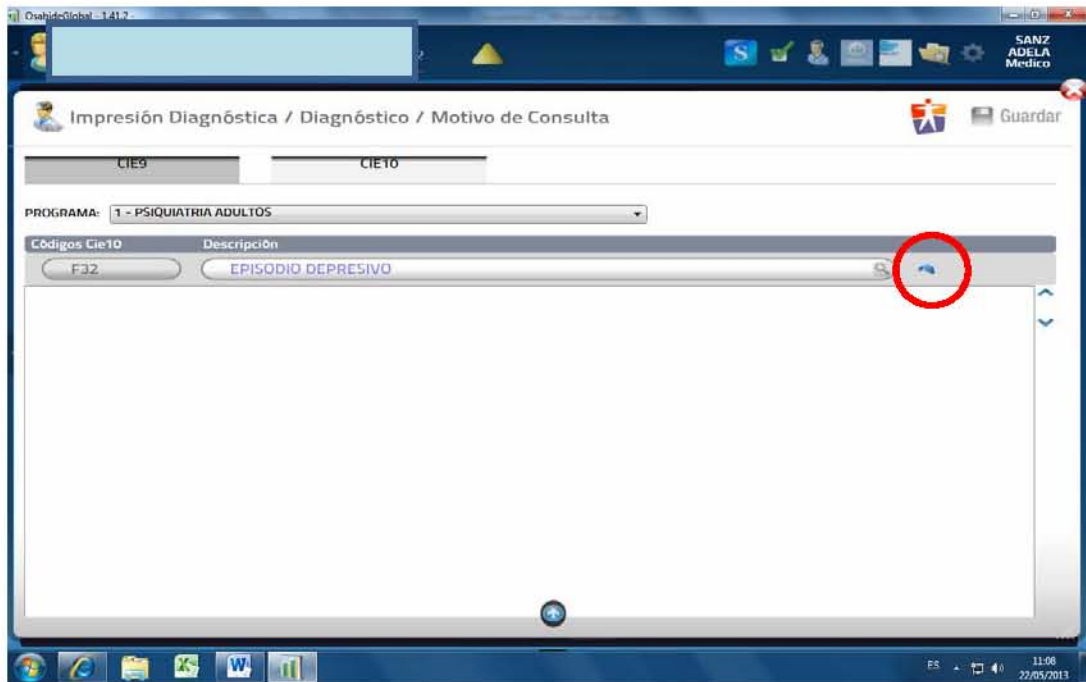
OsabideGlobal - 1.41.2

SANZ
ADELA
Medico

Impresión Diagnóstica / Diagnóstico / Motivo de Consulta

Guardar

CIE9

CIE10

PROGRAMA: 1 - PSIQUIATRIA ADULTOS

| Códigos Cie10 | Descripción |
|---|---|
| F32 | EPISODIO DEPRESIVO |

ES

11:08
22/05/2013